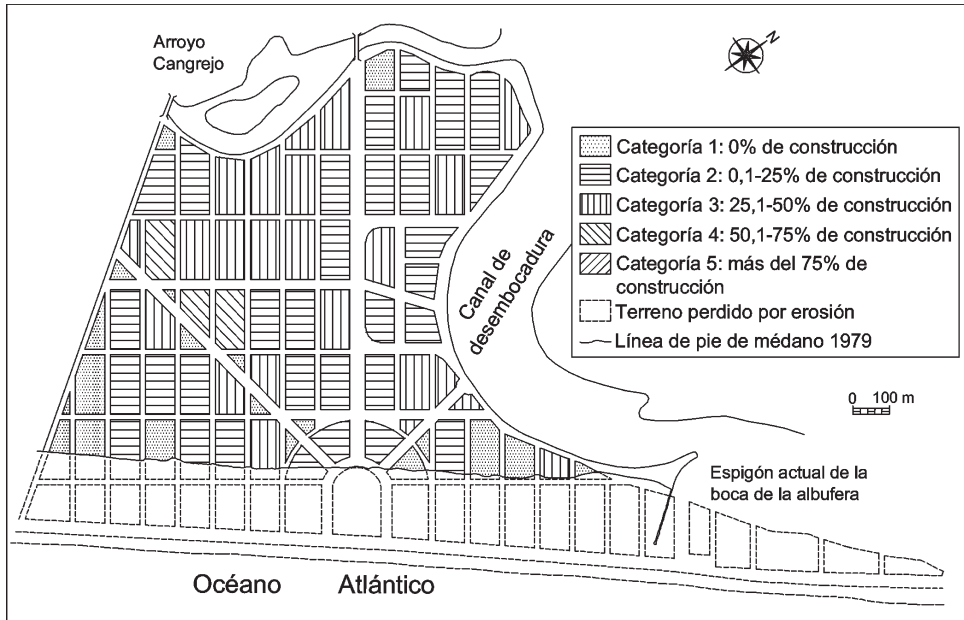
Arroyo Cangrejo

N

Categoría 1: 0% de construcción
Categoría 2: 0,1-25% de construcción
Categoría 3: 25,1-50% de construcción
Categoría 4: 50,1-75% de construcción
Categoría 5: más del 75% de construcción
Terreno perdido por erosión
Línea de pie de médano 1979

Canal de desembocadura

0 100 m

Espigón actual de la boca de la albufera

Océano Atlántico